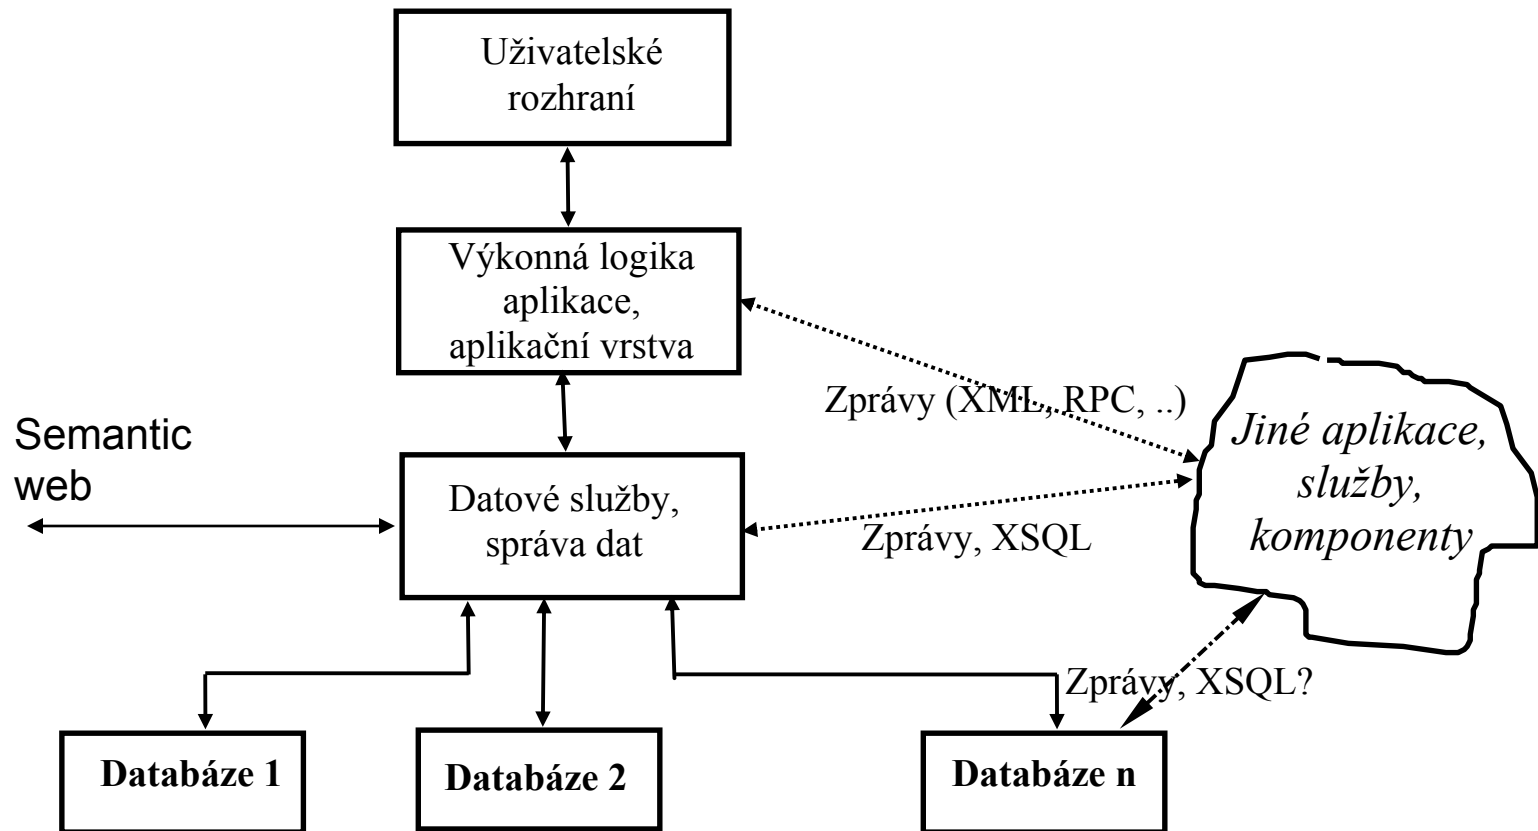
Uživatelské rozhraní

Výkonná logika aplikace, aplikační vrstva

Zprávy (XML, RPC, ..)

Semantic web

Datové služby, správa dat

Zprávy, XSQL

Jiné aplikace, služby, komponenty

Zprávy, XSQL?

Databáze 1

Databáze 2

Databáze n